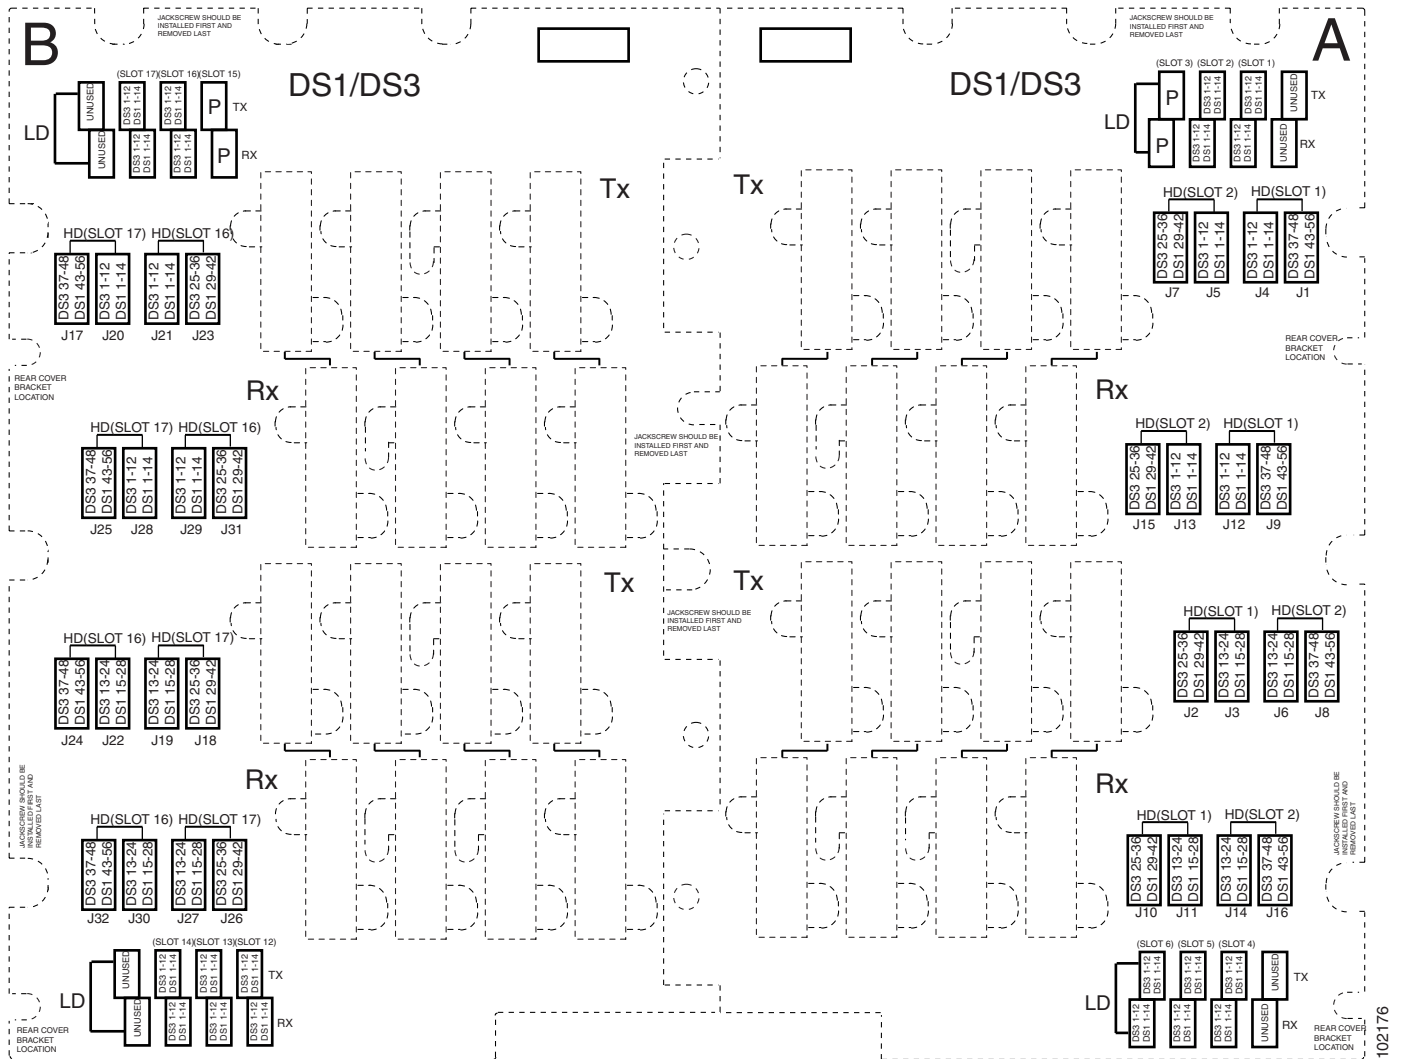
B

JACKSCREW SHOULD BE INSTALLED FIRST AND REMOVED LAST

DS1/DS3

(SLOT 17) (SLOT 16) (SLOT 15)

LD

UNUSED

UNUSED

DS3 1-12 DS1 1-14

DS3 1-12 DS1 1-14

DS3 1-12 DS1 1-14

DS3 1-12 DS1 1-14

P TX

P RX

HD(SLOT 17) HD(SLOT 16)

DS3 37-48 DS1 43-56

DS3 1-12 DS1 1-14

DS3 1-12 DS1 1-14

DS3 25-36 DS1 29-42

J17 J20 J21 J23

REAR COVER BRACKET LOCATION

Rx

HD(SLOT 17) HD(SLOT 16)

DS3 37-48 DS1 43-56

DS3 1-12 DS1 1-14

DS3 1-12 DS1 1-14

DS3 25-36 DS1 29-42

J25 J28 J29 J31

HD(SLOT 16) HD(SLOT 17)

DS3 37-48 DS1 43-56

DS3 13-24 DS1 15-28

DS3 13-24 DS1 15-28

DS3 25-36 DS1 29-42

J24 J22 J19 J18

Rx

JACKSCREW SHOULD BE INSTALLED FIRST AND REMOVED LAST

HD(SLOT 16) HD(SLOT 17)

DS3 37-48 DS1 43-56

DS3 13-24 DS1 15-28

DS3 13-24 DS1 15-28

DS3 25-36 DS1 29-42

J32 J30 J27 J26

(SLOT 14) (SLOT 13) (SLOT 12)

LD

UNUSED

UNUSED

DS3 1-12 DS1 1-14

DS3 1-12 DS1 1-14

DS3 1-12 DS1 1-14

DS3 1-12 DS1 1-14

DS3 1-12 DS1 1-14

DS3 1-12 DS1 1-14

TX

RX

REAR COVER BRACKET LOCATION

Tx

Tx

JACKSCREW SHOULD BE INSTALLED FIRST AND REMOVED LAST

JACKSCREW SHOULD BE INSTALLED FIRST AND REMOVED LAST

Tx

Tx

JACKSCREW SHOULD BE INSTALLED FIRST AND REMOVED LAST

A

DS1/DS3

(SLOT 3) (SLOT 2) (SLOT 1)

LD

P

P

DS3 1-12 DS1 1-14

DS3 1-12 DS1 1-14

DS3 1-12 DS1 1-14

DS3 1-12 DS1 1-14

UNUSED TX

UNUSED RX

HD(SLOT 2) HD(SLOT 1)

DS3 25-36 DS1 29-42

DS3 1-12 DS1 1-14

DS3 1-12 DS1 1-14

DS3 37-48 DS1 43-56

J7 J5 J4 J1

REAR COVER BRACKET LOCATION

Rx

HD(SLOT 2) HD(SLOT 1)

DS3 25-36 DS1 29-42

DS3 1-12 DS1 1-14

DS3 1-12 DS1 1-14

DS3 37-48 DS1 43-56

J15 J13 J12 J9

HD(SLOT 1) HD(SLOT 2)

DS3 25-36 DS1 29-42

DS3 13-24 DS1 15-28

DS3 13-24 DS1 15-28

DS3 37-48 DS1 43-56

J2 J3 J6 J8

Rx

JACKSCREW SHOULD BE INSTALLED FIRST AND REMOVED LAST

HD(SLOT 1) HD(SLOT 2)

DS3 25-36 DS1 29-42

DS3 13-24 DS1 15-28

DS3 13-24 DS1 15-28

DS3 37-48 DS1 43-56

J10 J11 J14 J16

(SLOT 6) (SLOT 5) (SLOT 4)

LD

DS3 1-12 DS1 1-14

DS3 1-12 DS1 1-14

DS3 1-12 DS1 1-14

DS3 1-12 DS1 1-14

DS3 1-12 DS1 1-14

DS3 1-12 DS1 1-14

UNUSED TX

UNUSED RX

REAR COVER BRACKET LOCATION

102176